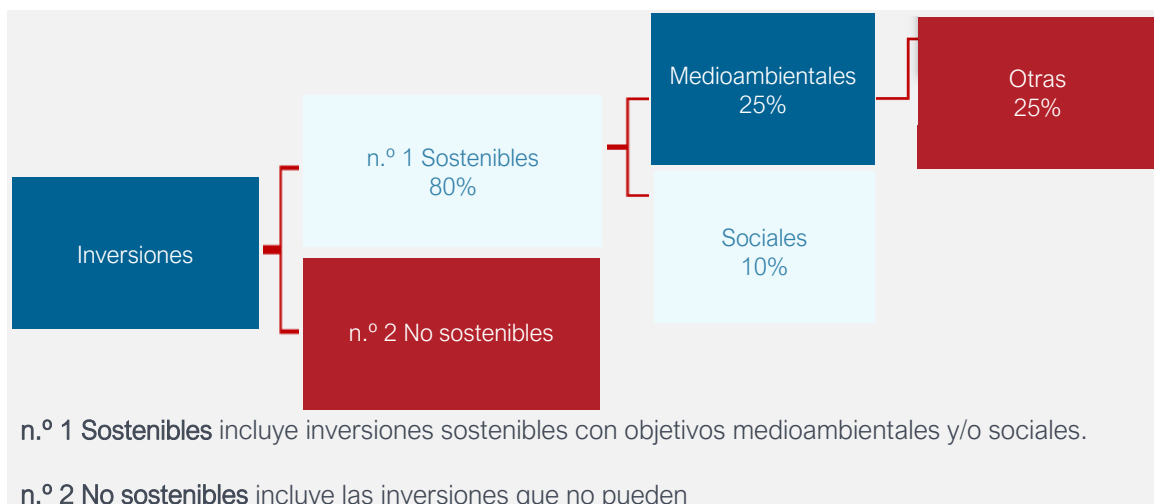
Inversiones

n.º 1 Sostenibles
80%

n.º 2 No sostenibles

Medioambientales
25%

Sociales
10%

Otras
25%

n.º 1 Sostenibles incluye inversiones sostenibles con objetivos medioambientales y/o sociales.

n.º 2 No sostenibles incluye las inversiones que no pueden